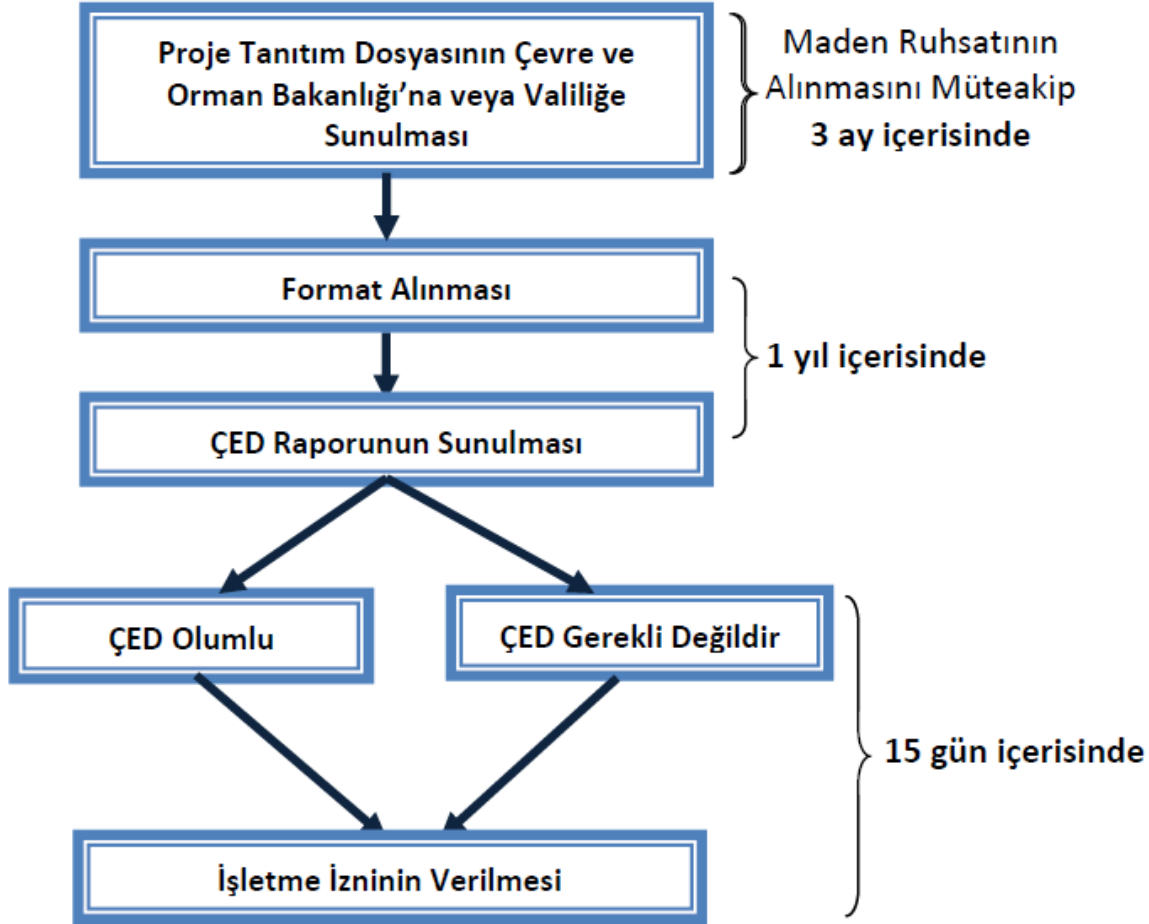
Proje Tanıtım Dosyasının Çevre ve Orman Bakanlığı'na veya Valiliğe Sunulması

Maden Ruhsatının Alınmasını Müteakip
3 ay içerisinde

Format Alınması

1 yıl içerisinde

ÇED Raporunun Sunulması

ÇED Olumlu

ÇED Gerekli Değildir

15 gün içerisinde

İşletme İzninin Verilmesi